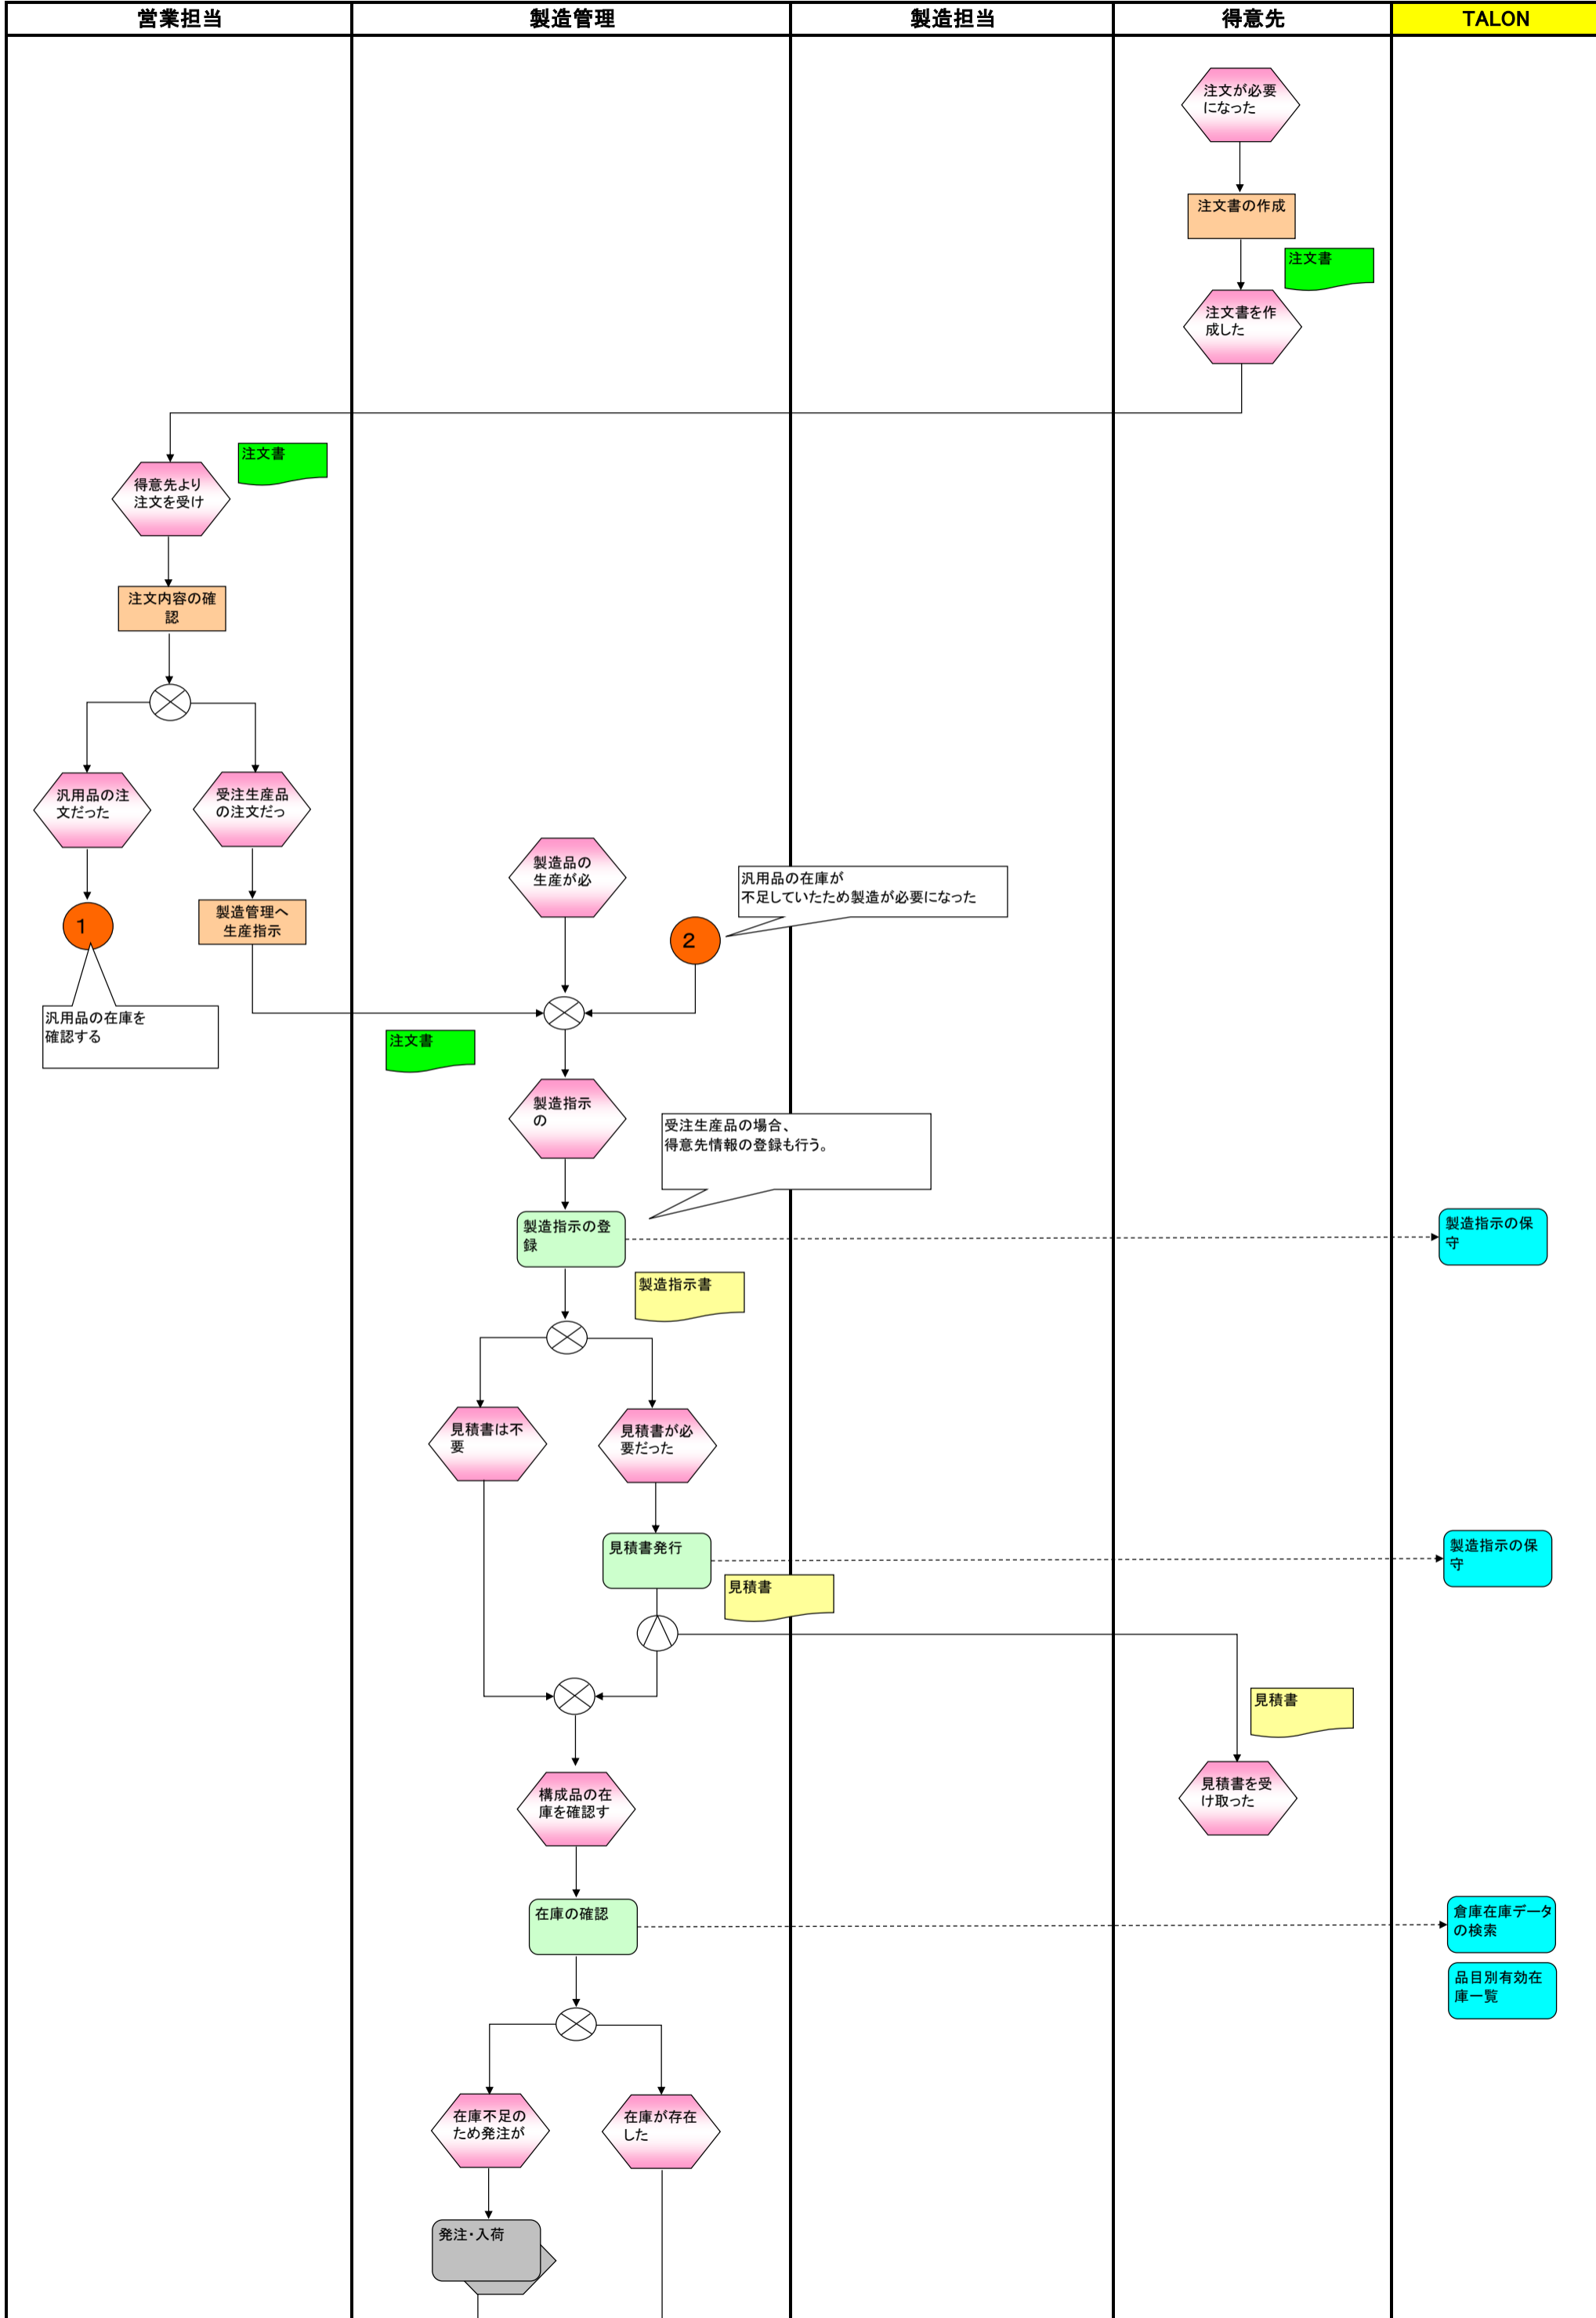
| 営業担当 | 製造管理 | 製造担当 | 得意先 | TALON |
|---|---|---|---|---|

注文が必要になった

注文書の作成

注文書

注文書を作成した

注文書

得意先より注文を受け

注文内容の確認

汎用品の注文だった

受注生産品の注文だっ

製造品の生産が必

汎用品の在庫が
不足していたため製造が必要になった

1

製造管理へ生産指示

2

汎用品の在庫を確認する

注文書

製造指示の

受注生産品の場合、
得意先情報の登録も行う。

製造指示の登録

製造指示の保守

製造指示書

見積書は不要

見積書が必要だった

見積書発行

製造指示の保守

見積書

見積書

見積書を受け取った

構成品の在庫を確認す

在庫の確認

倉庫在庫データの検索

品目別有効在庫一覧

在庫不足のため発注が

在庫が存在した

発注・入荷